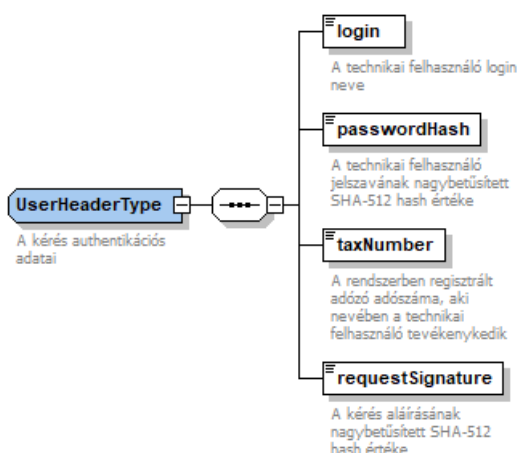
UserHeaderType

A kérés authentikációs adatai

login

A technikai felhasználó login neve

passwordHash

A technikai felhasználó jelszavának nagybetűsített SHA-512 hash értéke

taxNumber

A rendszerben regisztrált adózó adószáma, aki nevében a technikai felhasználó tevékenykedik

requestSignature

A kérés aláírásának nagybetűsített SHA-512 hash értéke